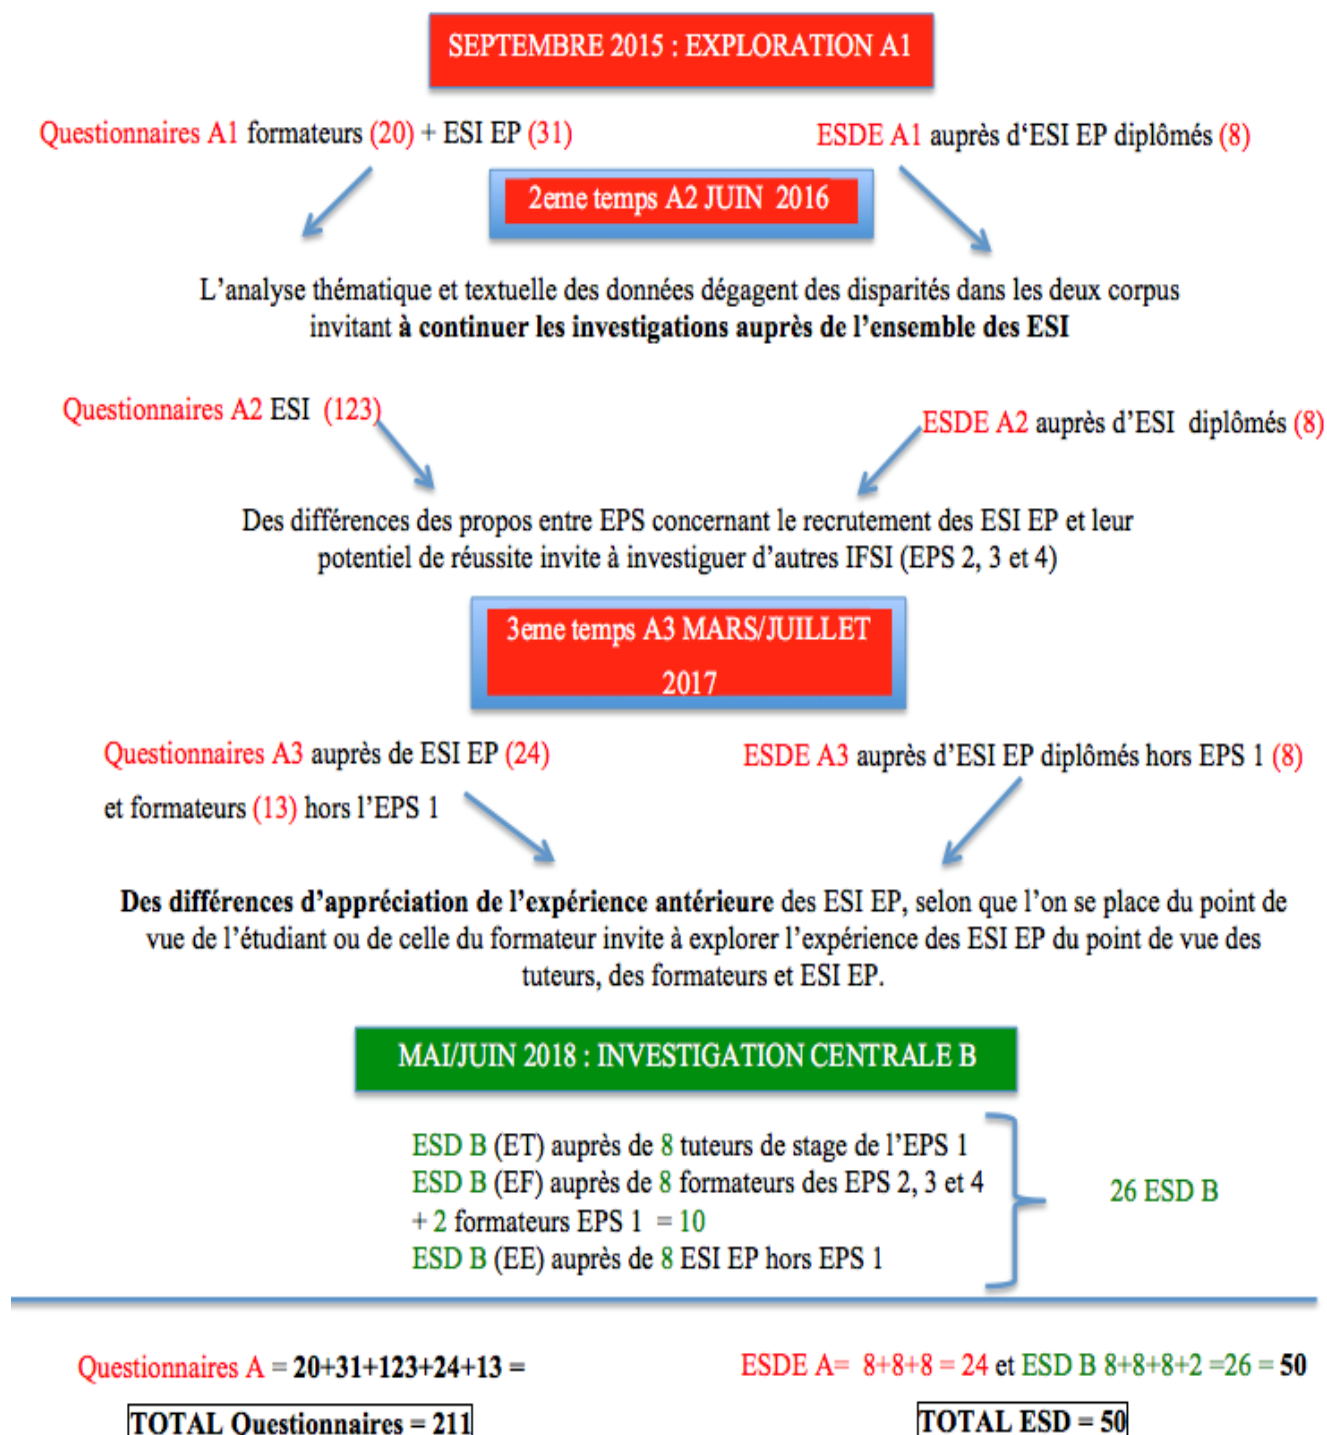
SEPTEMBRE 2015 : EXPLORATION A1

Questionnaires A1 formateurs (20) + ESI EP (31)

ESDE A1 auprès d'ESI EP diplômés (8)

2eme temps A2 JUIN 2016

L'analyse thématique et textuelle des données dégagent des disparités dans les deux corpus invitant à continuer les investigations auprès de l'ensemble des ESI

Questionnaires A2 ESI (123)

ESDE A2 auprès d'ESI diplômés (8)

Des différences des propos entre EPS concernant le recrutement des ESI EP et leur potentiel de réussite invite à investiguer d'autres IFSI (EPS 2, 3 et 4)

3eme temps A3 MARS/JUILLET 2017

Questionnaires A3 auprès de ESI EP (24) et formateurs (13) hors l'EPS 1

ESDE A3 auprès d'ESI EP diplômés hors EPS 1 (8)

Des différences d'appréciation de l'expérience antérieure des ESI EP, selon que l'on se place du point de vue de l'étudiant ou de celle du formateur invite à explorer l'expérience des ESI EP du point de vue des tuteurs, des formateurs et ESI EP.

MAI/JUIN 2018 : INVESTIGATION CENTRALE B

ESD B (ET) auprès de 8 tuteurs de stage de l'EPS 1
ESD B (EF) auprès de 8 formateurs des EPS 2, 3 et 4 + 2 formateurs EPS 1 = 10
ESD B (EE) auprès de 8 ESI EP hors EPS 1

26 ESD B

Questionnaires A = 20+31+123+24+13 =

TOTAL Questionnaires = 211

ESDE A= 8+8+8 = 24 et ESD B 8+8+8+2 =26 = 50

TOTAL ESD = 50